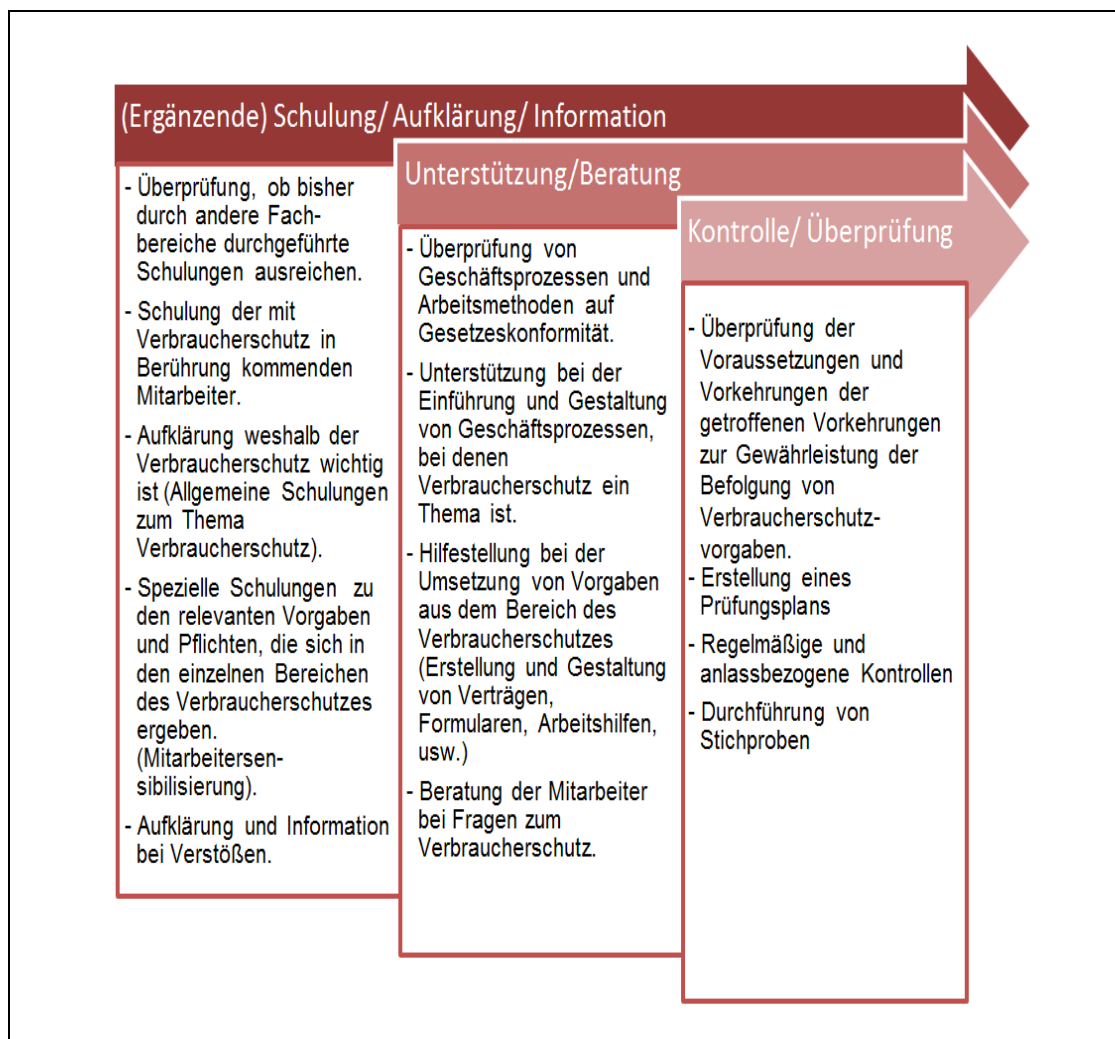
(Ergänzende) Schulung/ Aufklärung/ Information

- Überprüfung, ob bisher durch andere Fachbereiche durchgeführte Schulungen ausreichen.
- Schulung der mit Verbraucherschutz in Berührung kommenden Mitarbeiter.
- Aufklärung weshalb der Verbraucherschutz wichtig ist (Allgemeine Schulungen zum Thema Verbraucherschutz).
- Spezielle Schulungen zu den relevanten Vorgaben und Pflichten, die sich in den einzelnen Bereichen des Verbraucherschutzes ergeben. (Mitarbeitersensibilisierung).
- Aufklärung und Information bei Verstößen.

Unterstützung/Beratung

- Überprüfung von Geschäftsprozessen und Arbeitsmethoden auf Gesetzeskonformität.
- Unterstützung bei der Einführung und Gestaltung von Geschäftsprozessen, bei denen Verbraucherschutz ein Thema ist.
- Hilfestellung bei der Umsetzung von Vorgaben aus dem Bereich des Verbraucherschutzes (Erstellung und Gestaltung von Verträgen, Formularen, Arbeitshilfen, usw.)
- Beratung der Mitarbeiter bei Fragen zum Verbraucherschutz.

Kontrolle/ Überprüfung

- Überprüfung der Voraussetzungen und Vorkehrungen der getroffenen Vorkehrungen zur Gewährleistung der Befolgung von Verbraucherschutzvorgaben.
- Erstellung eines Prüfungsplans
- Regelmäßige und anlassbezogene Kontrollen
- Durchführung von Stichproben